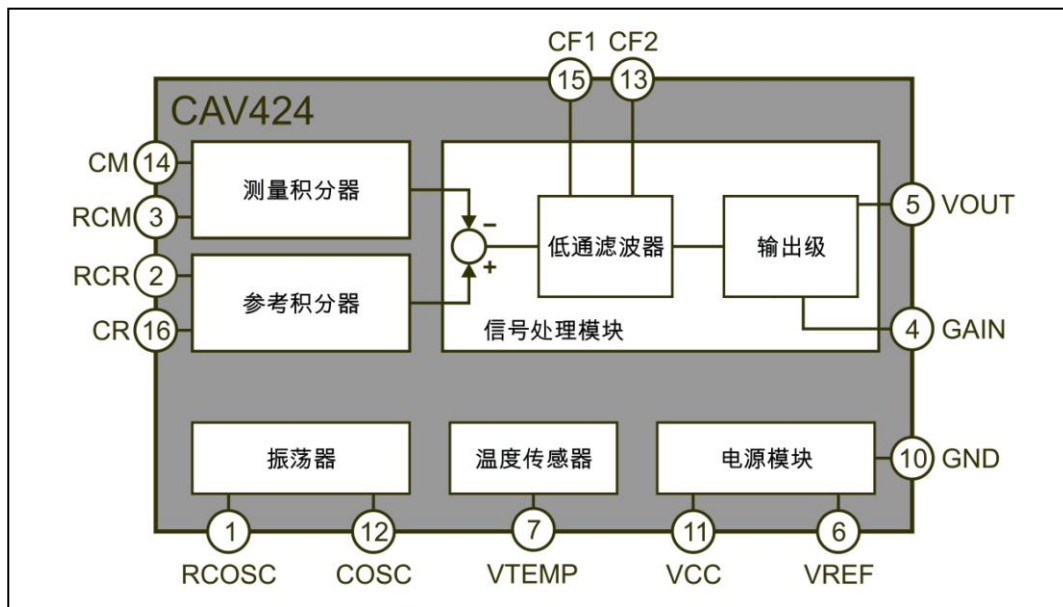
CF1 CF2

15 13

CAV424

CM 14

RCM 3

RCR 2

CR 16

测量积分器

参考积分器

−

+

低通滤波器

输出级

信号处理模块

5 VOUT

4 GAIN

振荡器

温度传感器

电源模块

10 GND

1 12 7 11 6

RCOSC COSC VTEMP VCC VREF